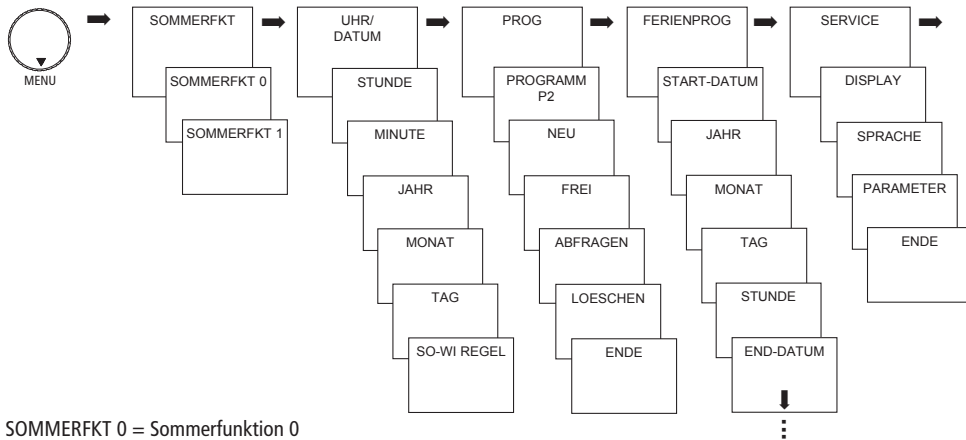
MENU

SOMMERFKT
SOMMERFKT 0
SOMMERFKT 1

UHR/ DATUM
STUNDE
MINUTE
JAHR
MONAT
TAG
SO-WI REGEL

PROG
PROGRAMM P2
NEU
FREI
ABFRAGEN
LOESCHEN
ENDE

FERIENPROG
START-DATUM
JAHR
MONAT
TAG
STUNDE
END-DATUM

SERVICE
DISPLAY
SPRACHE
PARAMETER
ENDE

SOMMERFKT 0 = Sommerfunktion 0